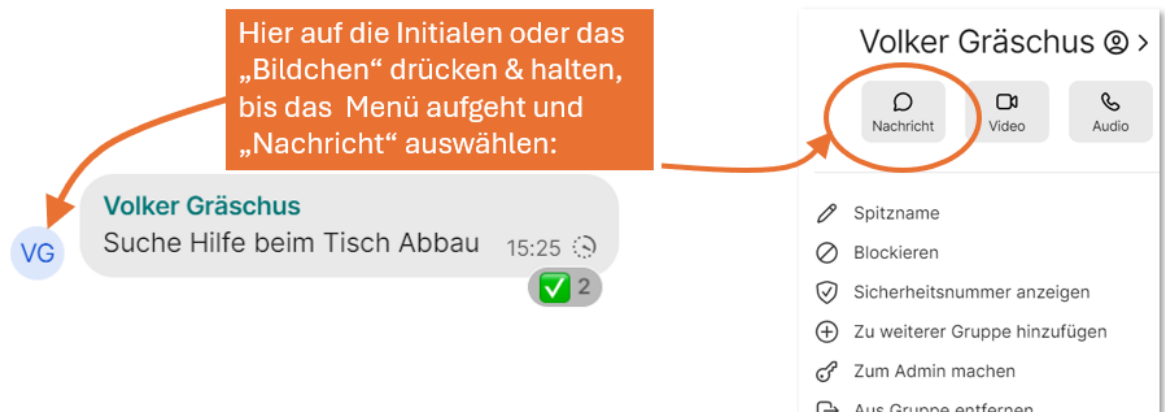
Hier auf die Initialen oder das „Bildchen“ drücken & halten, bis das Menü aufgeht und „Nachricht“ auswählen:

Volker Gräschus
Suche Hilfe beim Tisch Abbau 15:25
✅ 2

VG

Volker Gräschus

Nachricht
Video
Audio

Spitzname
Blockieren
Sicherheitsnummer anzeigen
Zu weiterer Gruppe hinzufügen
Zum Admin machen
Aus Gruppe entfernen